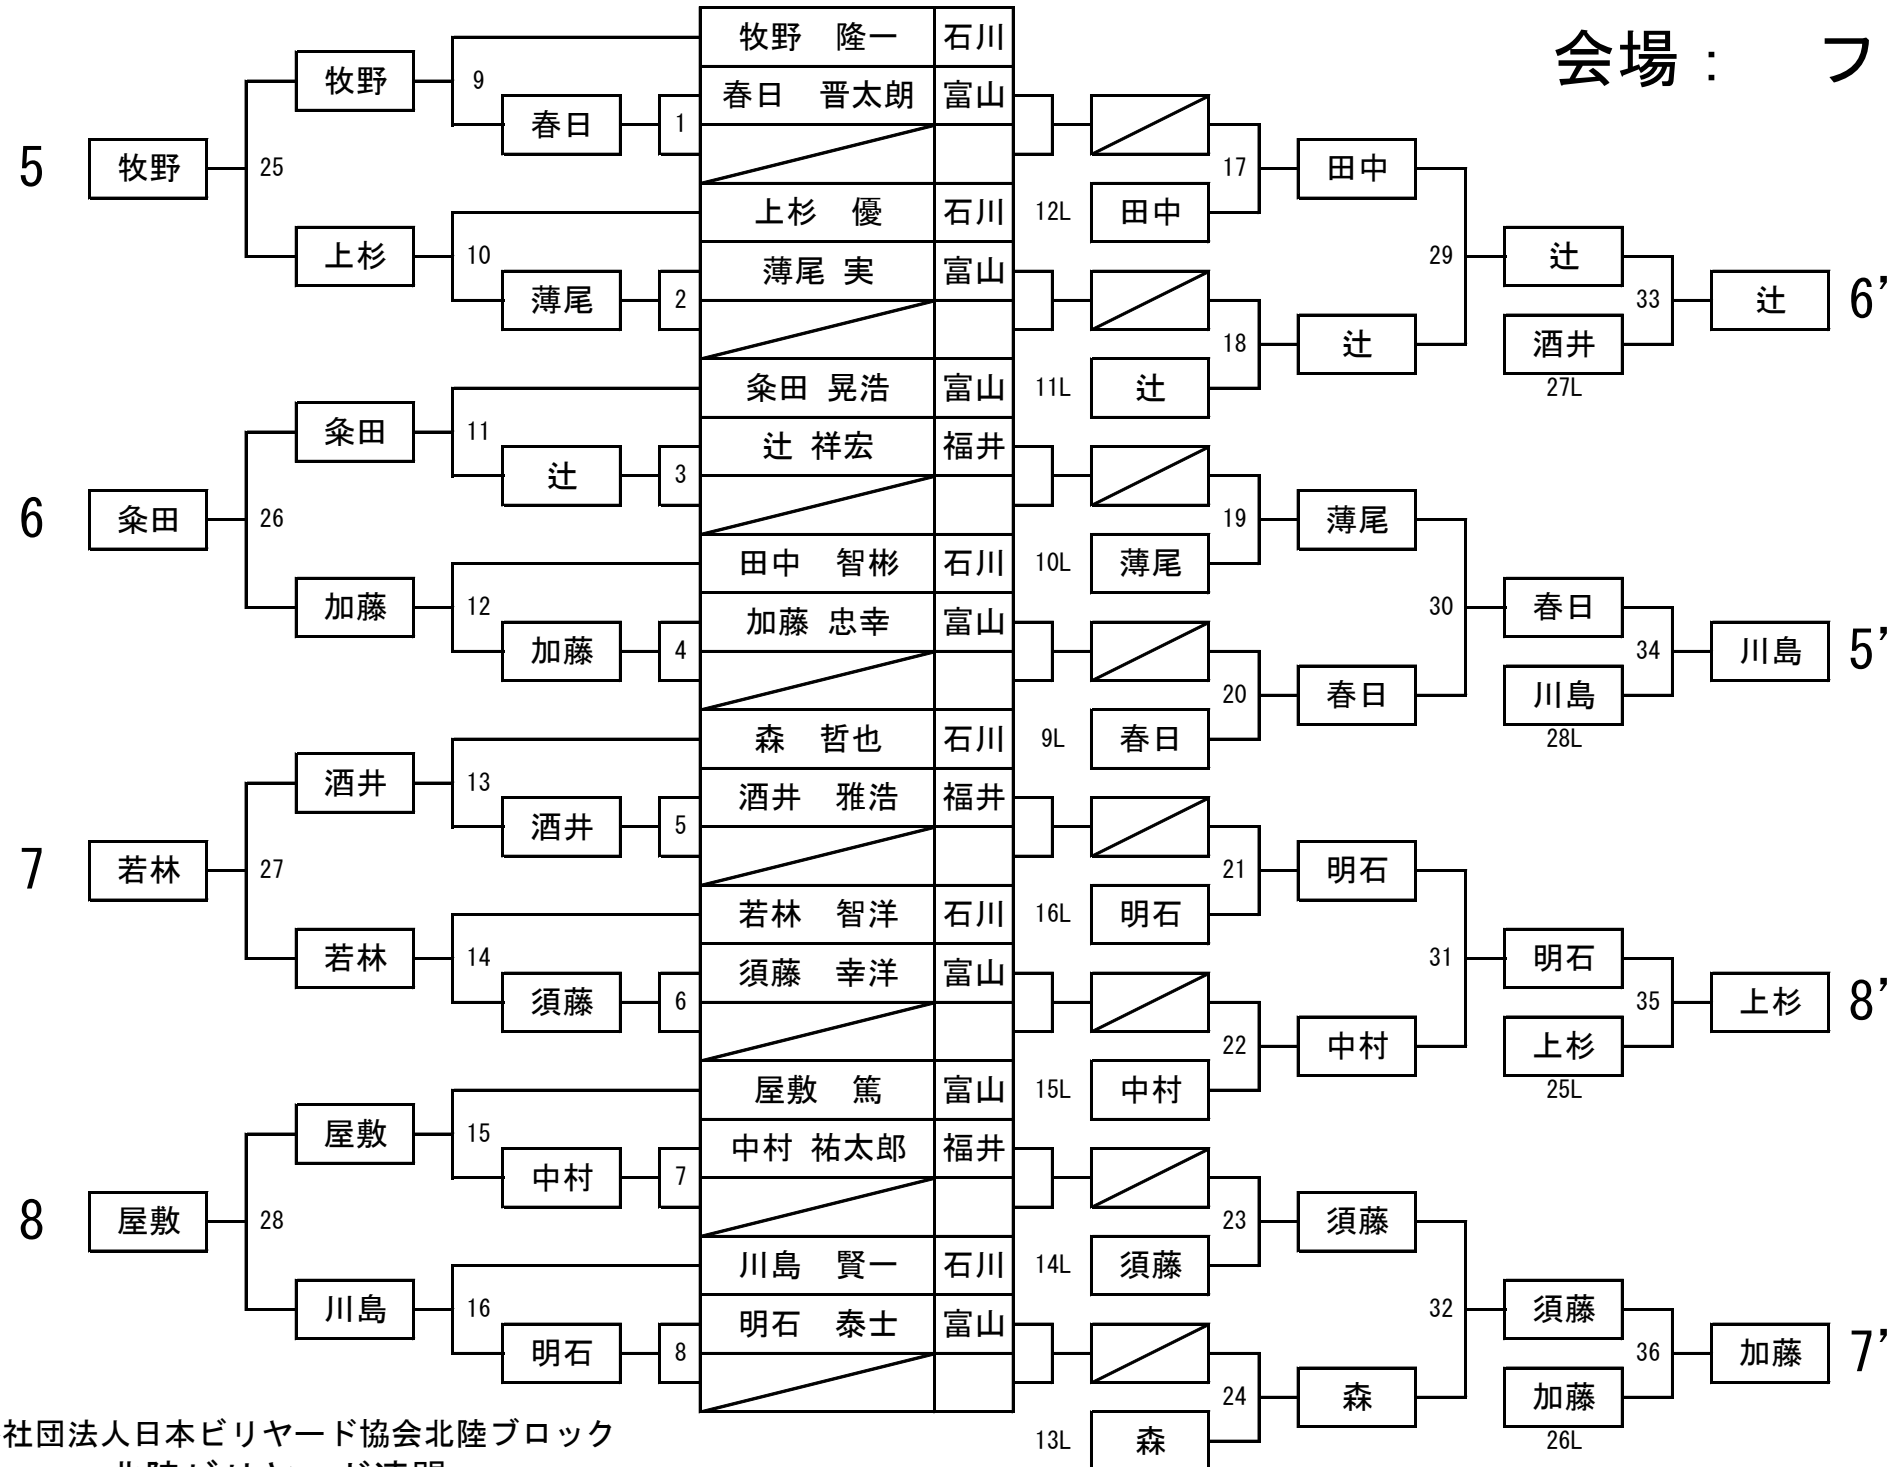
会場： フ

| 牧野　隆一 | 石川 |
|---|---|
| 春日　晋太朗 | 富山 |
| | |
| 上杉　優 | 石川 |
| 薄尾 実 | 富山 |
| | |
| 粂田 晃浩 | 富山 |
| 辻 祥宏 | 福井 |
| | |
| 田中　智彬 | 石川 |
| 加藤 忠幸 | 富山 |
| | |
| 森　哲也 | 石川 |
| 酒井　雅浩 | 福井 |
| | |
| 若林　智洋 | 石川 |
| 須藤　幸洋 | 富山 |
| | |
| 屋敷　篤 | 富山 |
| 中村 祐太郎 | 福井 |
| | |
| 川島　賢一 | 石川 |
| 明石　泰士 | 富山 |
| | |

5 牧野 25 牧野 9 春日 1
上杉 10 薄尾 2
6 粂田 26 粂田 11 辻 3
加藤 12 加藤 4
7 若林 27 酒井 13 酒井 5
若林 14 須藤 6
8 屋敷 28 屋敷 15 中村 7
川島 16 明石 8

17 12L 田中 田中
18 11L 辻 辻
29 辻 33 辻 6’
酒井 27L
19 10L 薄尾 薄尾
20 9L 春日 春日
30 春日 34 川島 5’
川島 28L
21 16L 明石 明石
22 15L 中村 中村
31 明石 35 上杉 8’
上杉 25L
23 14L 須藤 須藤
24 13L 森 森
32 須藤 36 加藤 7’
加藤 26L

社団法人日本ビリヤード協会北陸ブロック
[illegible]